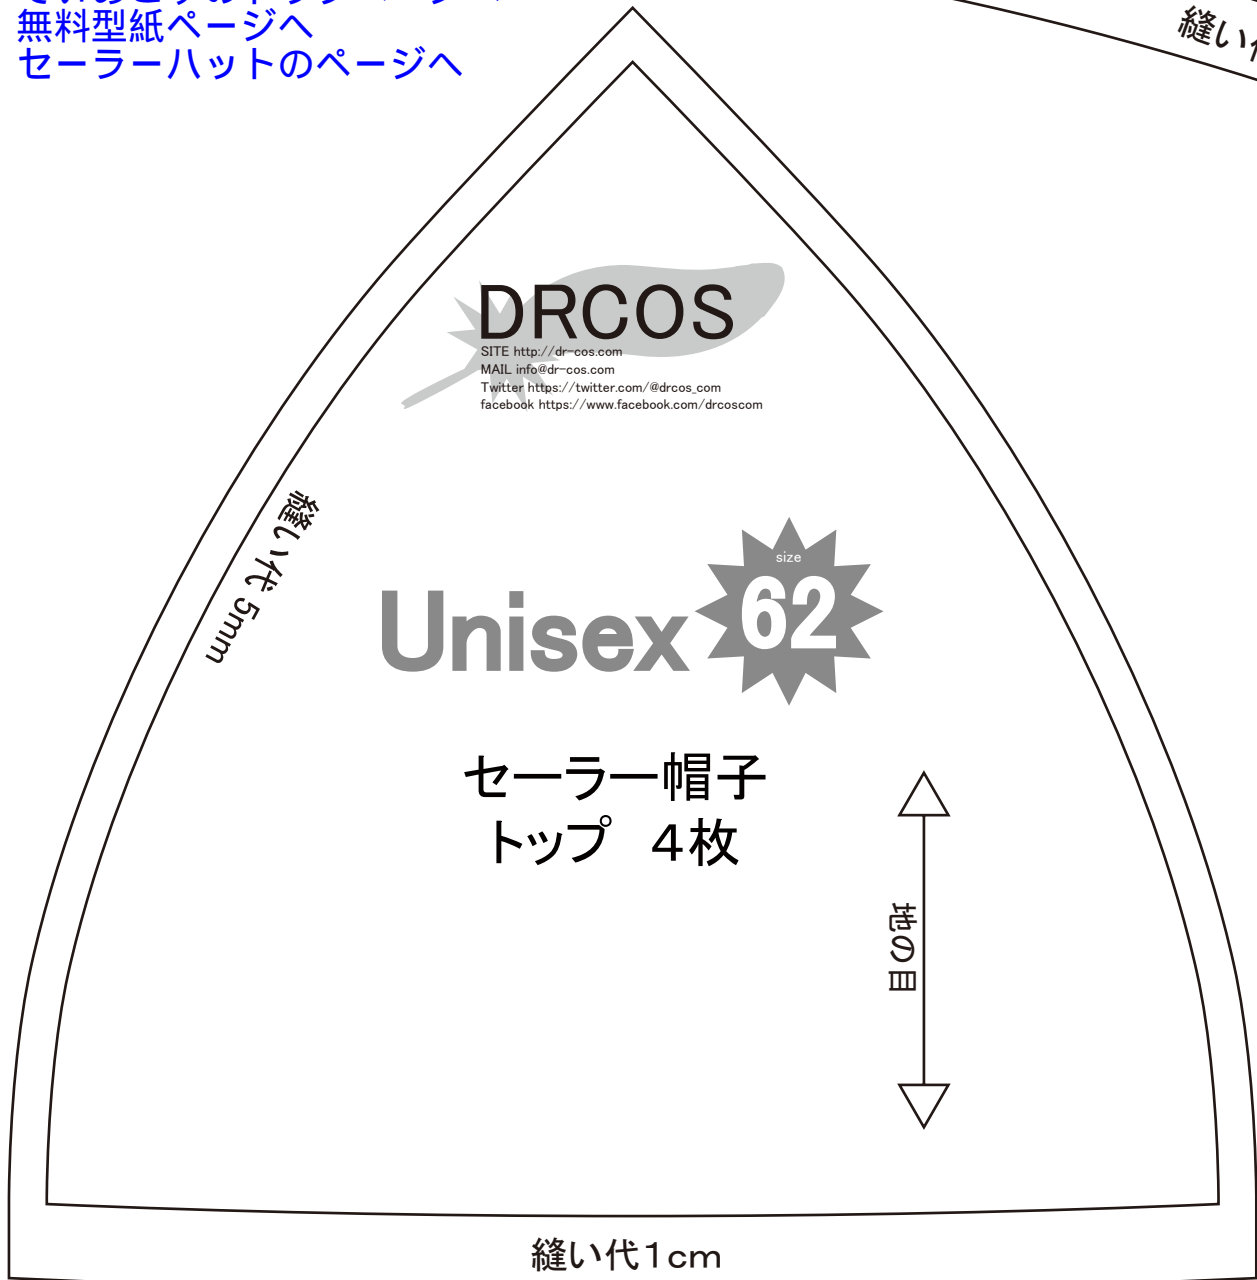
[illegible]
無料型紙ページへ
セーラーハットのページへ

縫い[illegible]

DRCOS
SITE http://dr-cos.com
MAIL info@dr-cos.com
Twitter https://twitter.com/@drcos_com
facebook https://www.facebook.com/drcoscom

縫い代 5mm

Unisex size 62

セーラー帽子
トップ　4枚

地の目

縫い代1cm